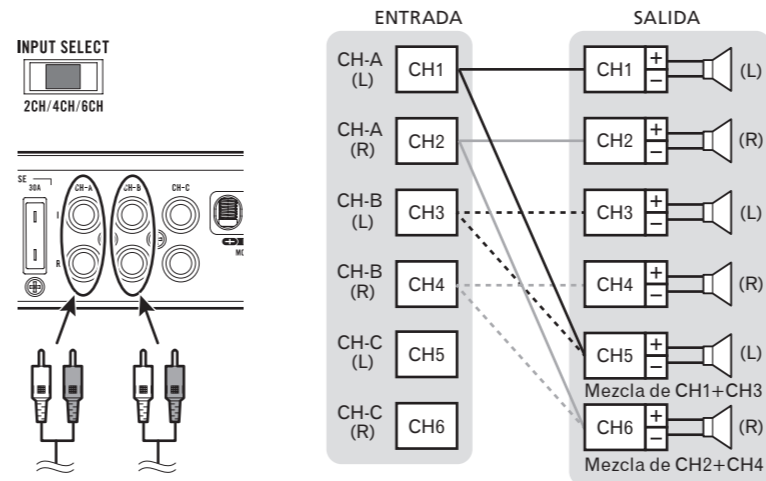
INPUT SELECT
2CH/4CH/6CH

SE
30A
CH-A
CH-B
CH-C
L
R
MO

ENTRADA

CH-A (L) CH1
CH-A (R) CH2
CH-B (L) CH3
CH-B (R) CH4
CH-C (L) CH5
CH-C (R) CH6

SALIDA

CH1 + − (L)
CH2 + − (R)
CH3 + − (L)
CH4 + − (R)
CH5 + − (L)
Mezcla de CH1+CH3
CH6 + − (R)
Mezcla de CH2+CH4